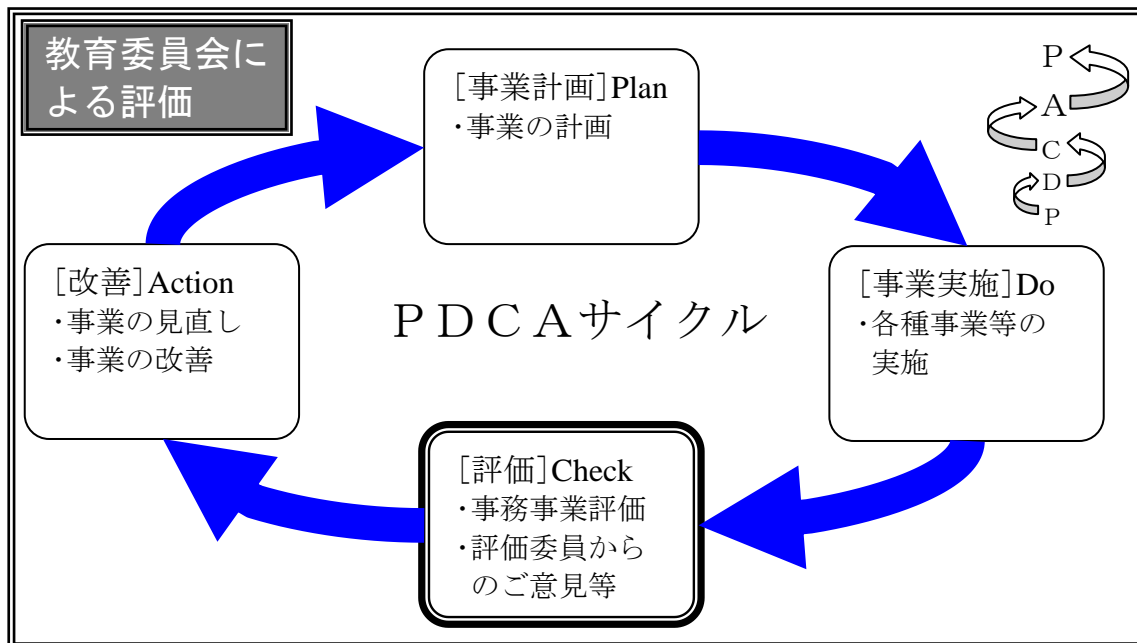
教育委員会による評価

［事業計画］Plan
・事業の計画

P
A
C
D
P

［改善］Action
・事業の見直し
・事業の改善

ＰＤＣＡサイクル

［事業実施］Do
・各種事業等の実施

［評価］Check
・事務事業評価
・評価委員からのご意見等